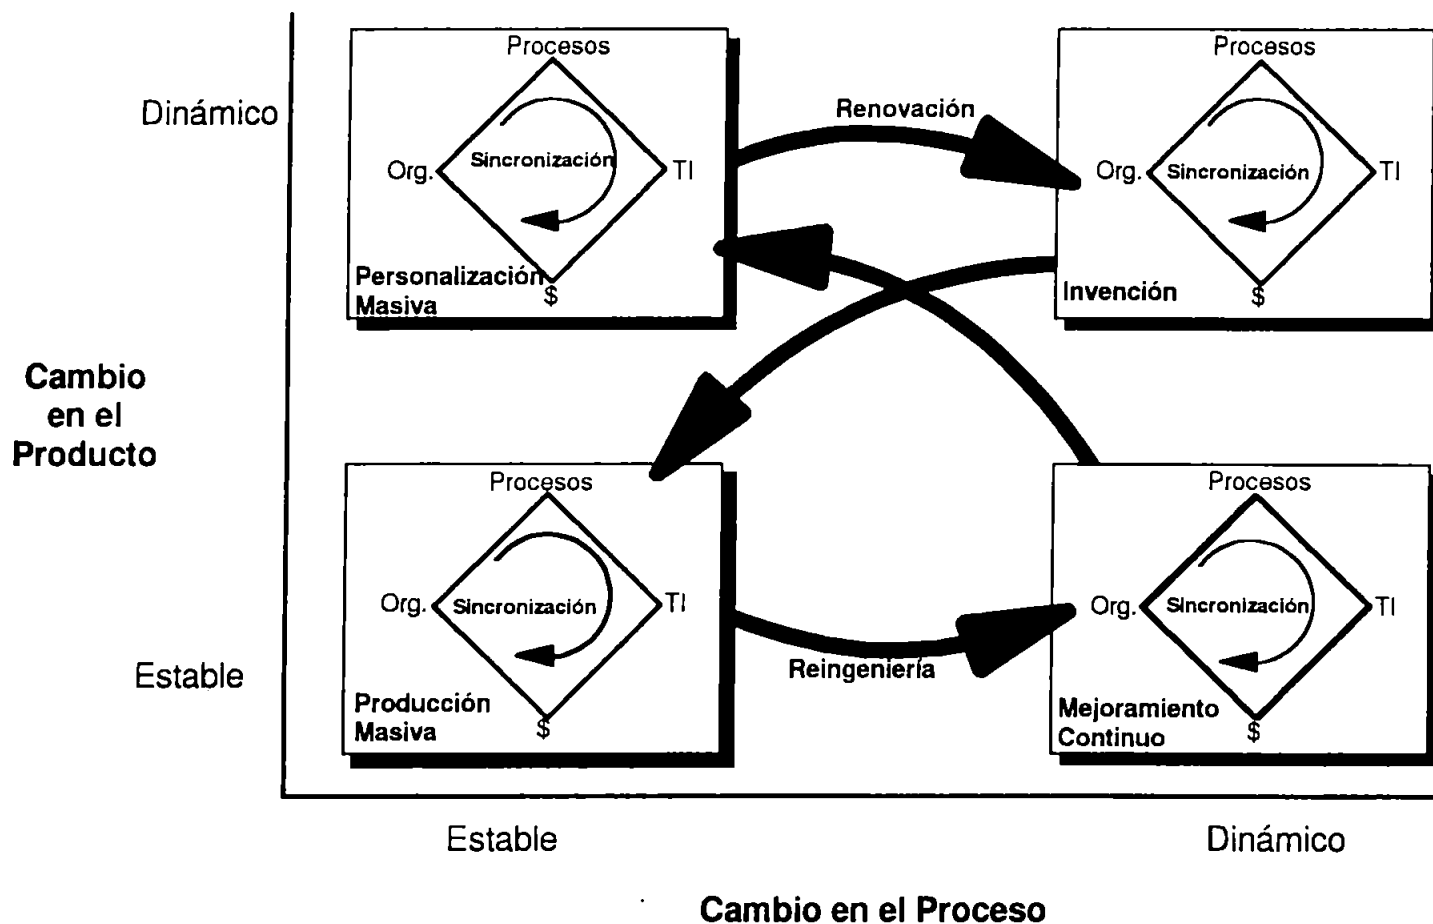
Dinámico

Procesos
Org.
Sincronización
TI
$
Personalización Masiva

Renovación

Procesos
Org.
Sincronización
TI
$
Invención

Cambio en el Producto

Procesos
Org.
Sincronización
TI
$
Producción Masiva

Reingeniería

Procesos
Org.
Sincronización
TI
$
Mejoramiento Continuo

Estable

Estable

Dinámico

Cambio en el Proceso